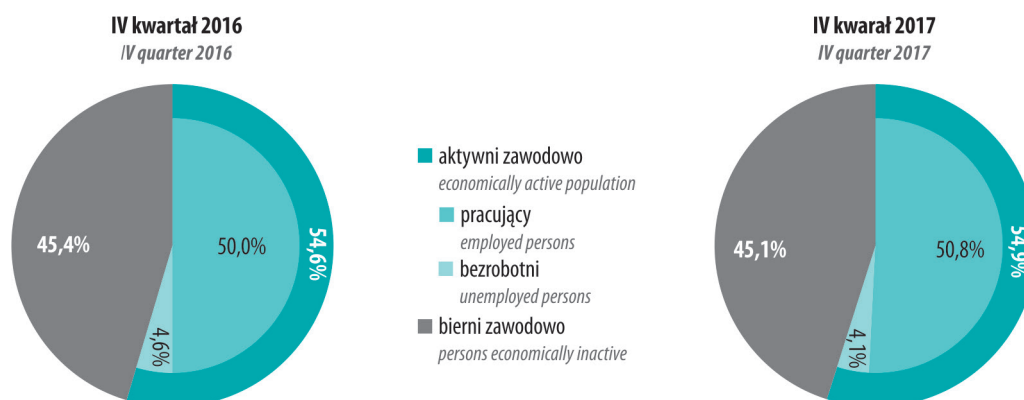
IV kwartał 2016
IV quarter 2016

45,4%

50,0%

54,6%

4,6%

aktywni zawodowo
economically active population

pracujący
employed persons

bezrobotni
unemployed persons

bierni zawodowo
persons economically inactive

IV kwarał 2017
IV quarter 2017

45,1%

50,8%

54,9%

4,1%